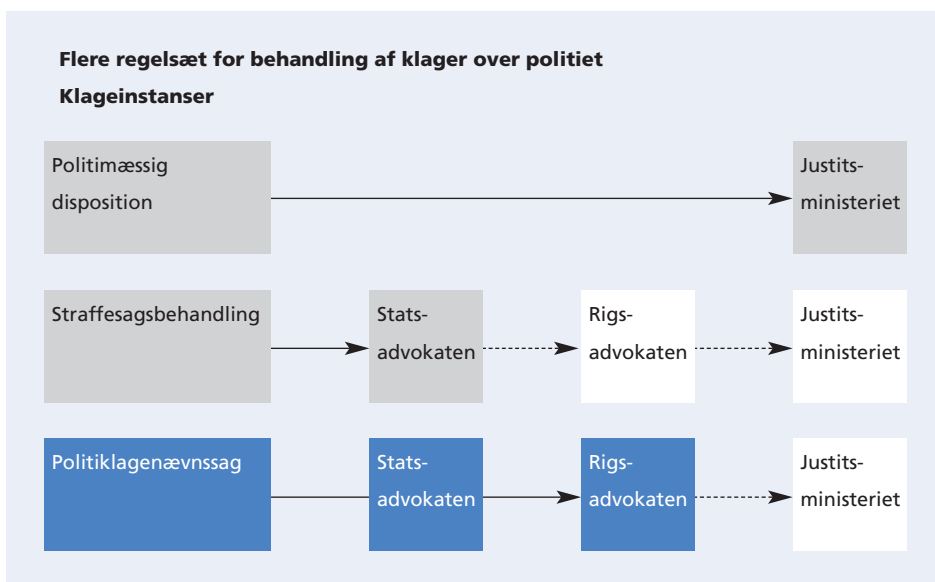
Flere regelsæt for behandling af klager over politiet

Klageinstanser

Politimæssig disposition

Justits-ministeriet

Straffesagsbehandling

Stats-advokaten

Rigs-advokaten

Justits-ministeriet

Politiklagenævnssag

Stats-advokaten

Rigs-advokaten

Justits-ministeriet